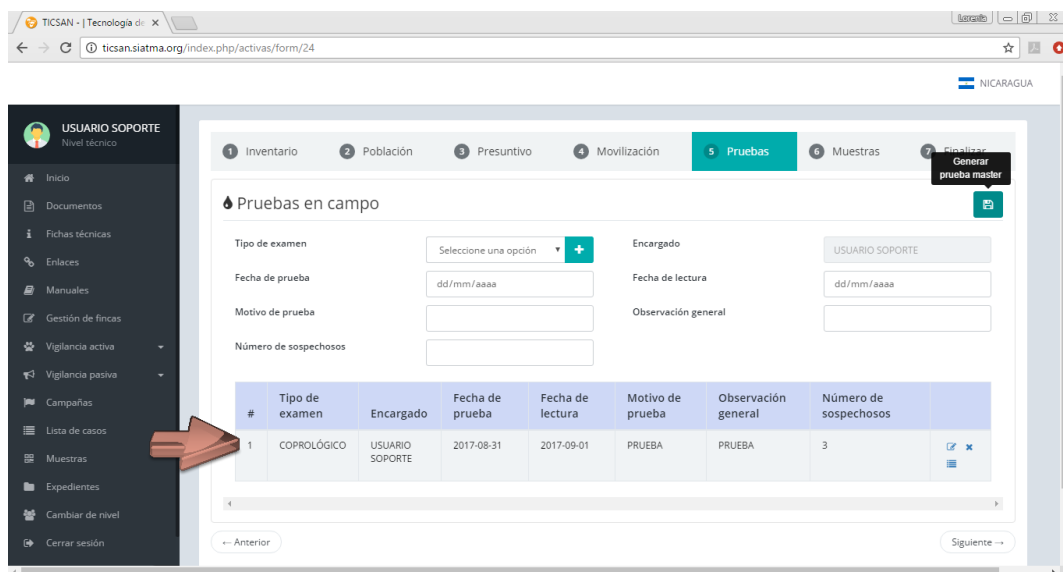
TICSAN - | Tecnología de ×

Lorena

ticsan.siatma.org/index.php/activas/form/24

NICARAGUA

USUARIO SOPORTE
Nivel técnico

Inicio
Documentos
Fichas técnicas
Enlaces
Manuales
Gestión de fincas
Vigilancia activa
Vigilancia pasiva
Campañas
Lista de casos
Muestras
Expedientes
Cambiar de nivel
Cerrar sesión

1 Inventario
2 Población
3 Presuntivo
4 Movilización
5 Pruebas
6 Muestras
7 Finalizar

Generar prueba master

Pruebas en campo

Tipo de examen
Seleccione una opción
Encargado
USUARIO SOPORTE
Fecha de prueba
dd/mm/aaaa
Fecha de lectura
dd/mm/aaaa
Motivo de prueba
Observación general
Número de sospechosos

| # | Tipo de examen | Encargado | Fecha de prueba | Fecha de lectura | Motivo de prueba | Observación general | Número de sospechosos | |
|---|---|---|---|---|---|---|---|---|
| 1 | COPROLÓGICO | USUARIO SOPORTE | 2017-08-31 | 2017-09-01 | PRUEBA | PRUEBA | 3 | |

← Anterior
Siguiente →